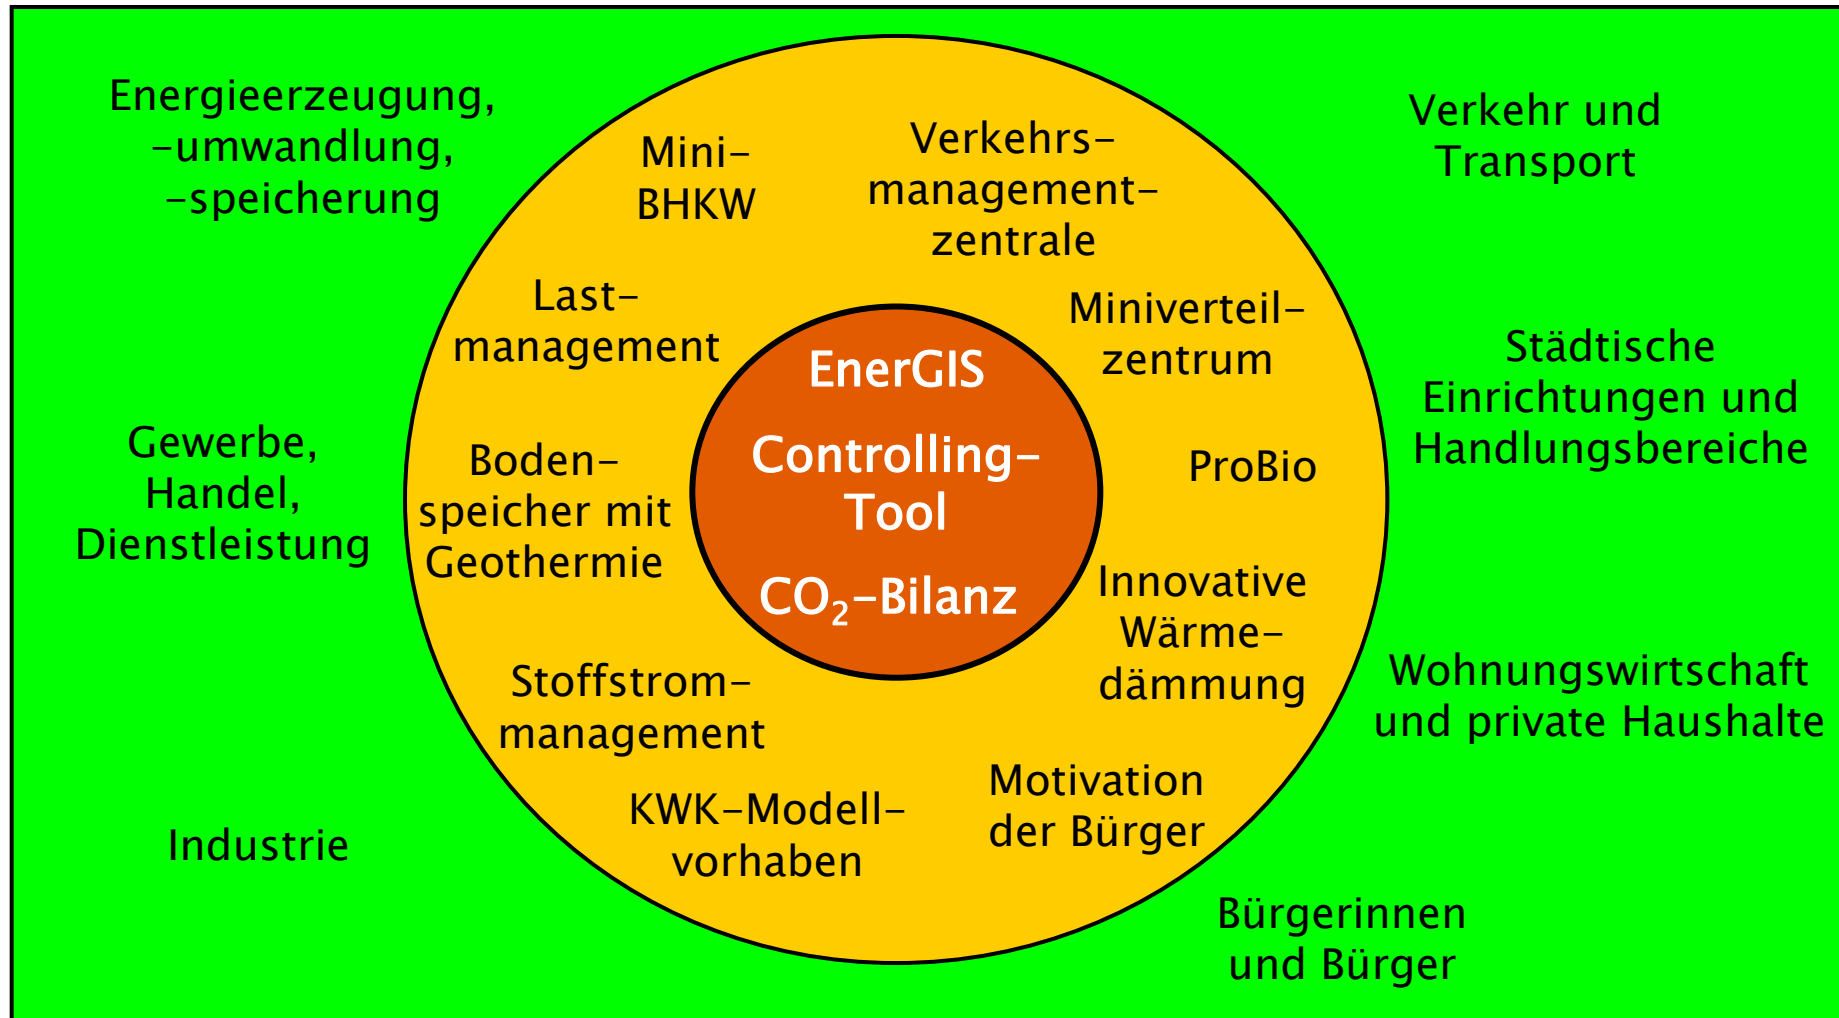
Energieerzeugung, -umwandlung, -speicherung

Verkehr und Transport

Mini-BHKW

Verkehrs-management-zentrale

Last-management

Miniverteil-zentrum

EnerGIS

Controlling-Tool

$CO_2$-Bilanz

Städtische Einrichtungen und Handlungsbereiche

Gewerbe, Handel, Dienstleistung

Boden-speicher mit Geothermie

ProBio

Innovative Wärme-dämmung

Stoffstrom-management

Wohnungswirtschaft und private Haushalte

KWK-Modell-vorhaben

Motivation der Bürger

Industrie

Bürgerinnen und Bürger